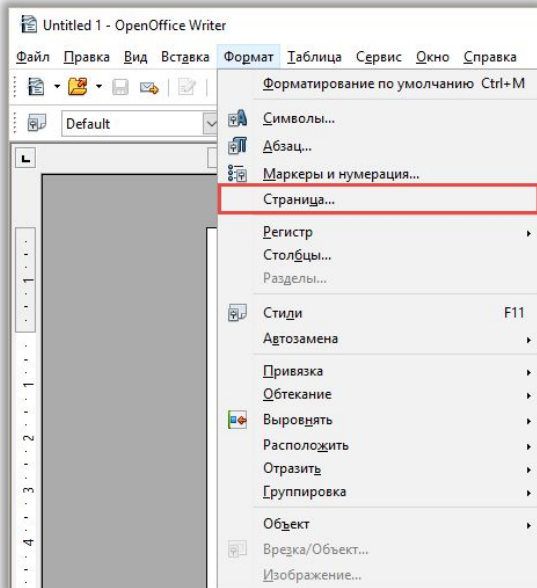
Untitled 1 - OpenOffice Writer

Файл Правка Вид Вставка Формат Таблица Сервис Окно Справка

Default

Форматирование по умолчанию Ctrl+M
Символы...
Абзац...
Маркеры и нумерация...
Страница...
Регистр
Столбцы...
Разделы...
Стили F11
Автозамена
Привязка
Обтекание
Выровнять
Расположить
Отразить
Группировка
Объект
Врезка/Объект...
Изображение...